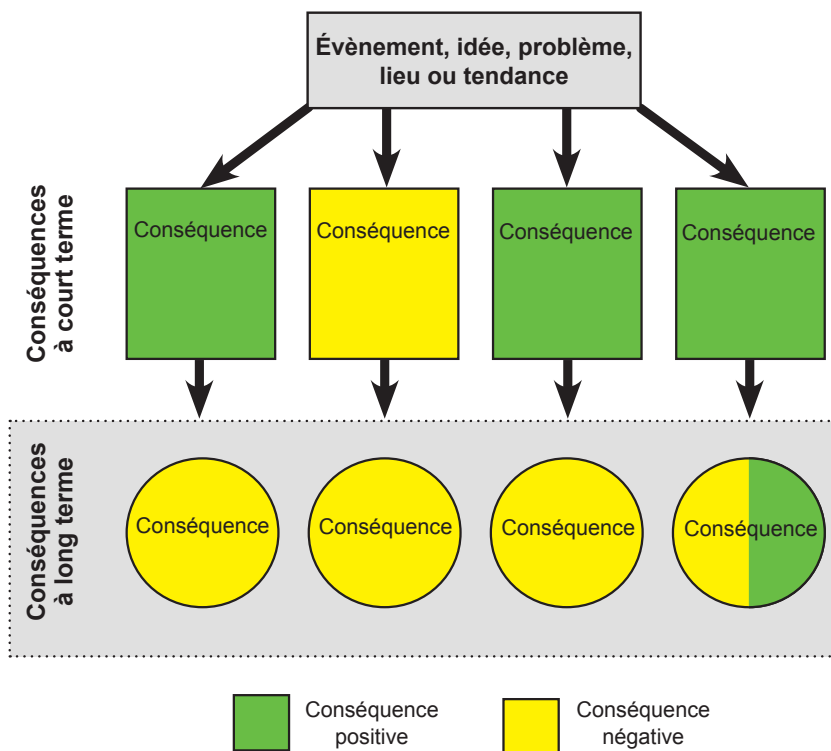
Évènement, idée, problème, lieu ou tendance

Conséquences à court terme

Conséquence

Conséquence

Conséquence

Conséquence

Conséquences à long terme

Conséquence

Conséquence

Conséquence

Conséquence

Conséquence positive

Conséquence négative